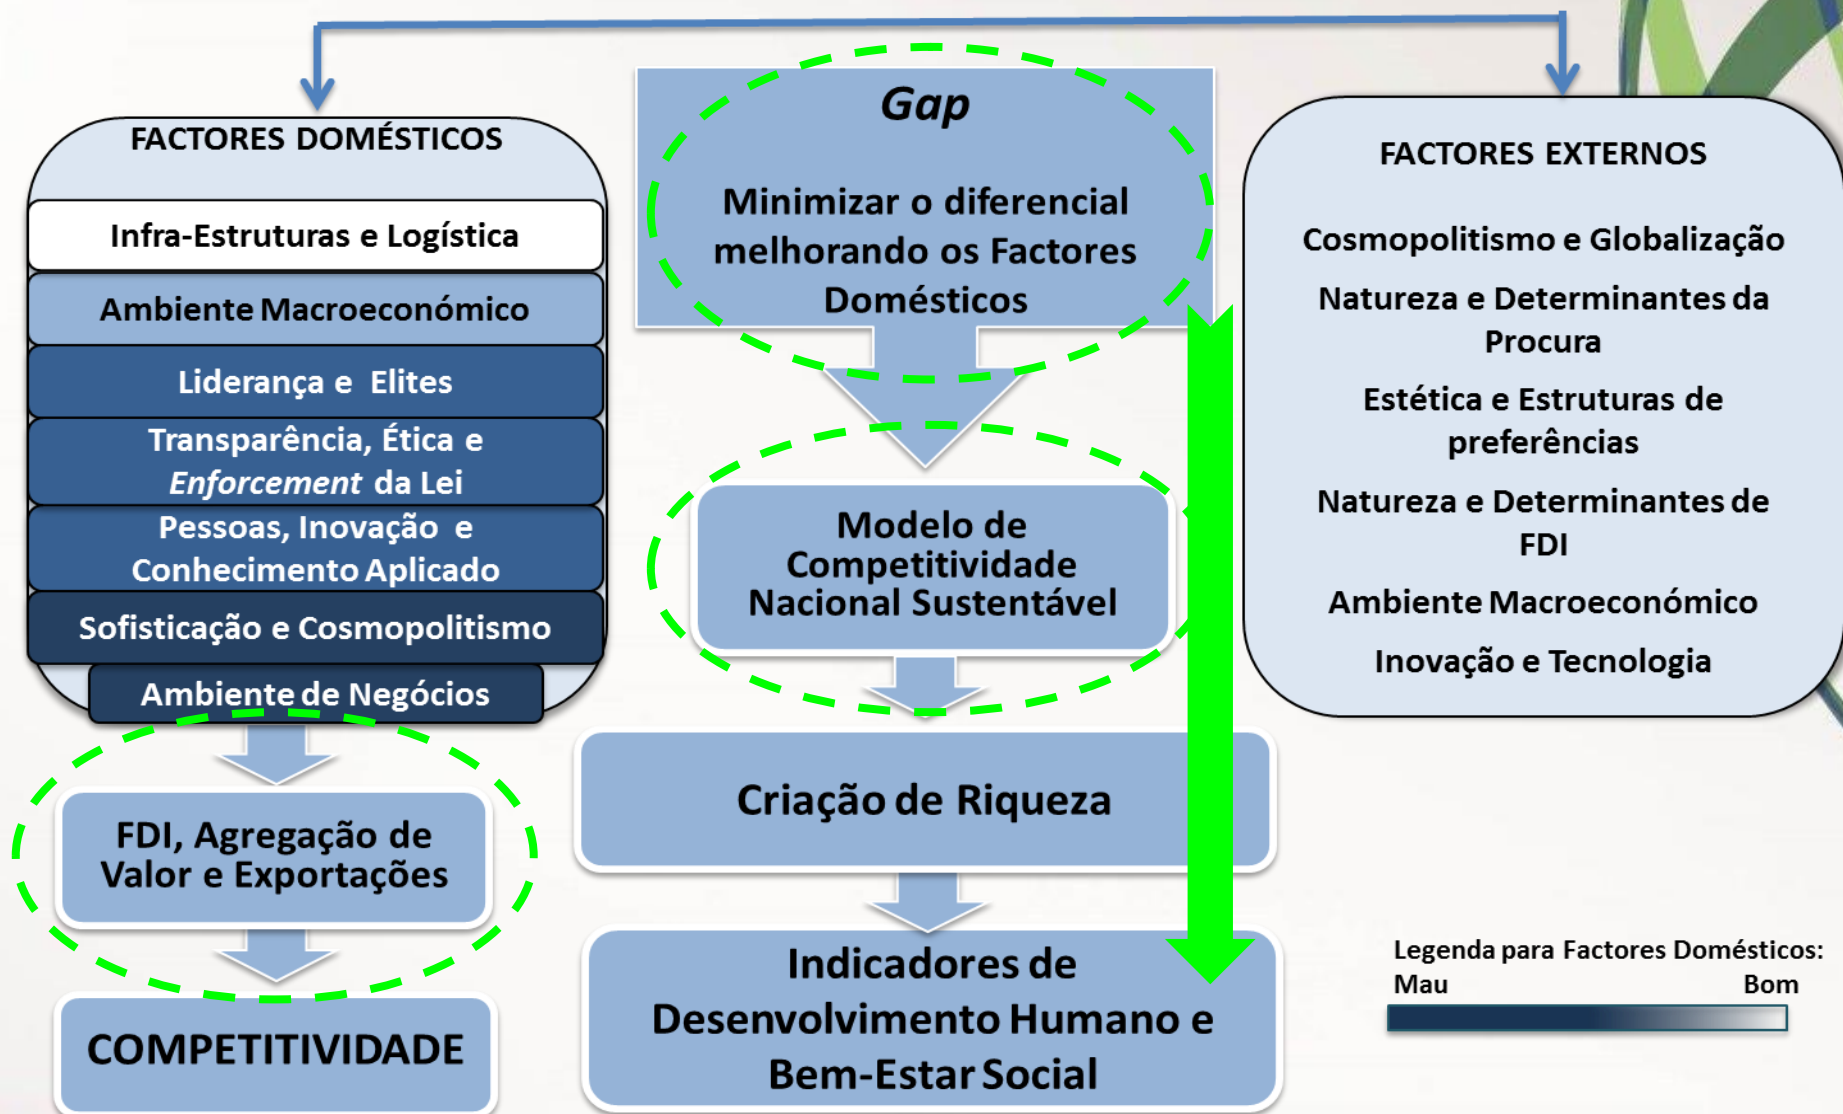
FACTORES DOMÉSTICOS

Infra-Estruturas e Logística

Ambiente Macroeconómico

Liderança e Elites

Transparência, Ética e *Enforcement* da Lei

Pessoas, Inovação e Conhecimento Aplicado

Sofisticação e Cosmopolitismo

Ambiente de Negócios

FDI, Agregação de Valor e Exportações

COMPETITIVIDADE

*Gap*

Minimizar o diferencial melhorando os Factores Domésticos

Modelo de Competitividade Nacional Sustentável

Criação de Riqueza

Indicadores de Desenvolvimento Humano e Bem-Estar Social

FACTORES EXTERNOS

Cosmopolitismo e Globalização

Natureza e Determinantes da Procura

Estética e Estruturas de preferências

Natureza e Determinantes de FDI

Ambiente Macroeconómico

Inovação e Tecnologia

Legenda para Factores Domésticos:
Mau Bom